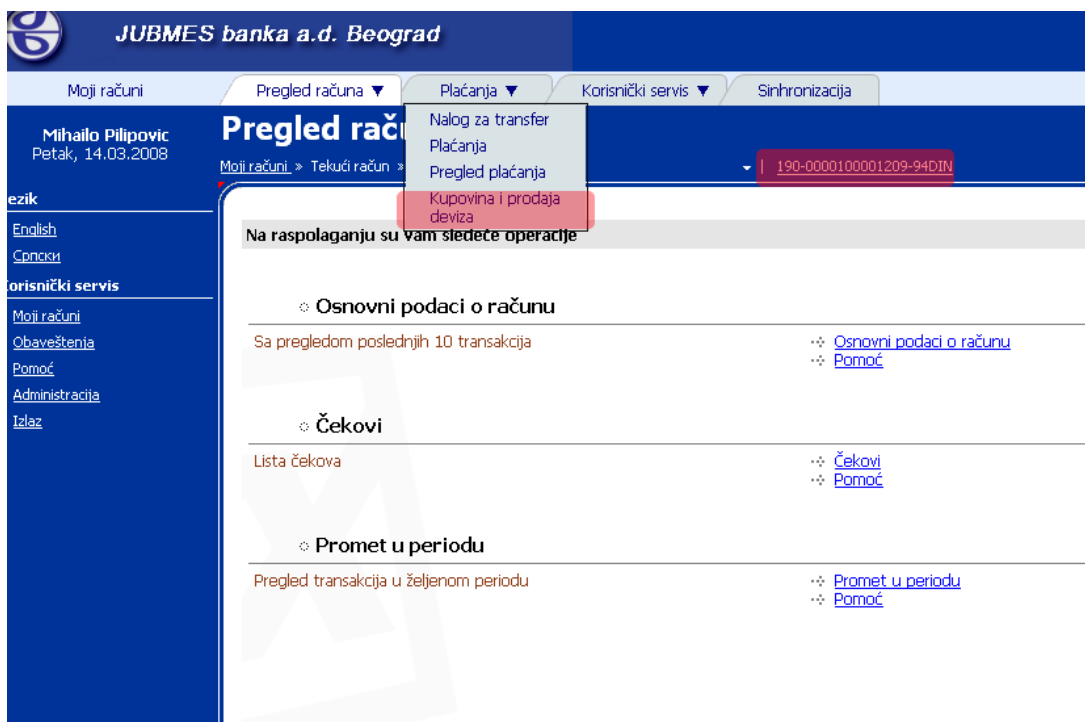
JUBMES banka a.d. Beograd

Moji računi | Pregled računa ▼ | Plaćanja ▼ | Korisnički servis ▼ | Sinhronizacija

Nalog za transfer
Plaćanja
Pregled plaćanja
Kupovina i prodaja deviza

Mihailo Pilipovic
Petak, 14.03.2008

ezik
English
Српски
orisnički servis
Moji računi
Obaveštenja
Pomoć
Administracija
Izlaz

Pregled raču

Moji računi » Tekući račun »

190-000010001209-94DIN

Na raspolaganju su vam sledeće operacije

Osnovni podaci o računu

Sa pregledom poslednjih 10 transakcija

Osnovni podaci o računu
Pomoć

Čekovi

Lista čekova

Čekovi
Pomoć

Promet u periodu

Pregled transakcija u željenom periodu

Promet u periodu
Pomoć